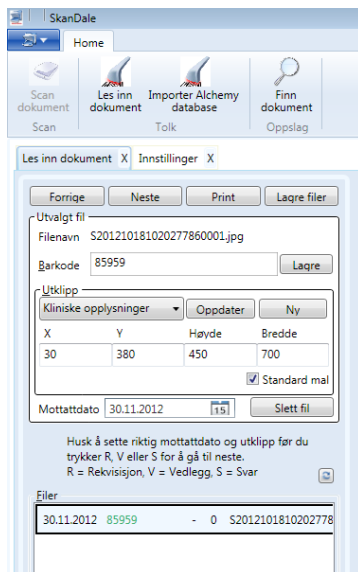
SkanDale

Home

Scan dokument
Scan

Les inn dokument
Importer Alchemy database
Tolk

Finn dokument
Oppslag

Les inn dokument X
Innstillinger X

Forrige
Neste
Print
Lagre filer

Utvalgt fil
Filenavn S20121018102027786001.jpg
Barkode 85959
Lagre

Utklipp
Kliniske opplysninger
Oppdater
Ny

| X | Y | Høyde | Bredde |
|---|---|---|---|
| 30 | 380 | 450 | 700 |

Standard mal

Mottattdato 30.11.2012
Slett fil

Husk å sette riktig mottattdato og utklipp før du trykker R, V eller S for å gå til neste.
R = Rekvisisjon, V = Vedlegg, S = Svar

Filer
30.11.2012 85959 - 0 S201210181020277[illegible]